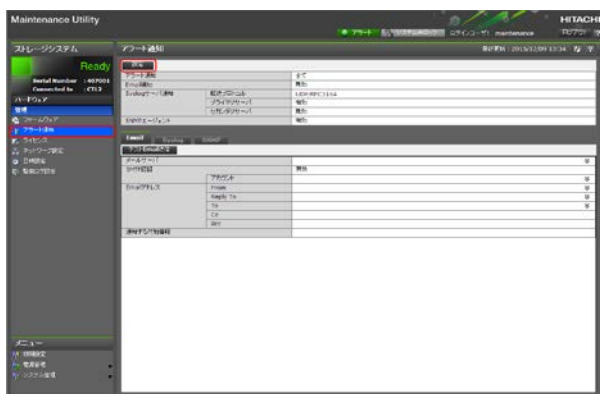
Maintenance Utility

HITACHI

ログイン ユーザ: maintenance

ログアウト

ストレージシステム

Ready

Serial Number : 467001

Connected to : CTL2

ハードウェア

設定

ファームウェア

アラート通知

ライセンス

テンプレート設定

日時設定

監視の設定

アラート通知

最終更新 : 2015/12/09 13:34

編集

| | | |
|---|---|---|
| アラート通知 | | 全て |
| Email通知 | | 無効 |
| Syslogサーバ通知 | 転送プロトコル | UDP/RFC3164 |
| | プライマリサーバ | 無効 |
| | セカンダリサーバ | 無効 |
| SNMPエージェント | | 無効 |

Email Syslog SNMP

テストEmail送信

| | | |
|---|---|---|
| メールサーバ | | |
| SMTP認証 | | 無効 |
| | アカウント | |
| Emailアドレス | From | |
| | Reply To | |
| | To | |
| | Cc | |
| | Bcc | |
| 通知する付加情報 | | |

メニュー

詳細設定

電源管理

システム管理